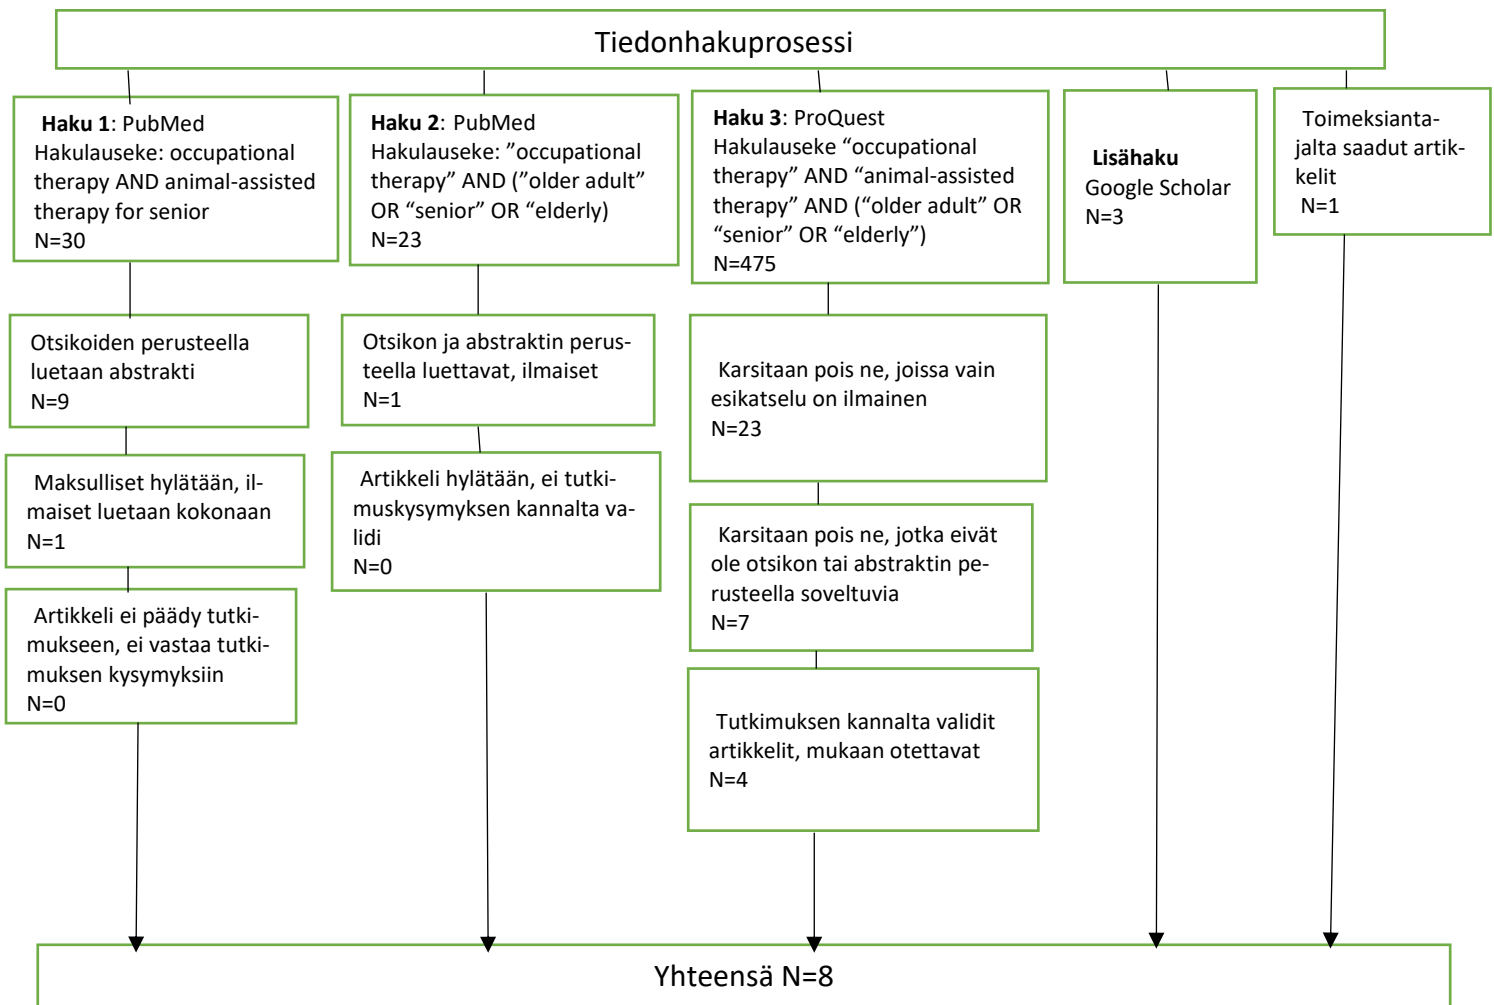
Tiedonhakuprosessi

**Haku 1**: PubMed
Hakulauseke: occupational therapy AND animal-assisted therapy for senior
N=30

Otsikoiden perusteella luetaan abstrakti
N=9

Maksulliset hylätään, ilmaiset luetaan kokonaan
N=1

Artikkeli ei päädy tutkimukseen, ei vastaa tutkimuksen kysymyksiin
N=0

**Haku 2**: PubMed
Hakulauseke: ”occupational therapy” AND (”older adult” OR “senior” OR “elderly)
N=23

Otsikon ja abstraktin perusteella luettavat, ilmaiset
N=1

Artikkeli hylätään, ei tutkimuskysymyksen kannalta validi
N=0

**Haku 3**: ProQuest
Hakulauseke “occupational therapy” AND “animal-assisted therapy” AND (“older adult” OR “senior” OR “elderly”)
N=475

Karsitaan pois ne, joissa vain esikatselu on ilmainen
N=23

Karsitaan pois ne, jotka eivät ole otsikon tai abstraktin perusteella soveltuvia
N=7

Tutkimuksen kannalta validit artikkelit, mukaan otettavat
N=4

**Lisähaku**
Google Scholar
N=3

Toimeksiantajalta saadut artikkelit
N=1

Yhteensä N=8